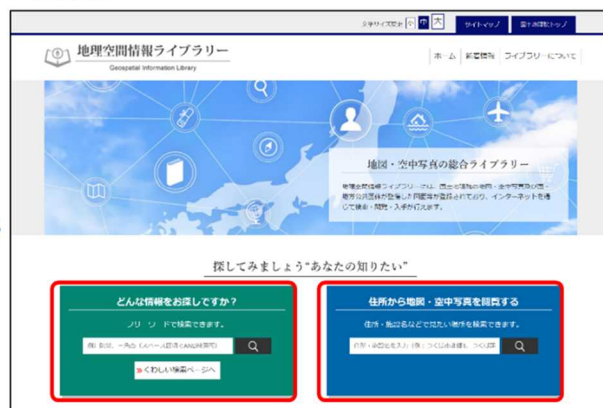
文字サイズ変更 小 中 大 サイトマップ 国土地理院トップ

地理空間情報ライブラリー
Geospatial Information Library

ホーム 新着情報 ライブラリーについて

地図・空中写真の総合ライブラリー

地理空間情報ライブラリーは、国土地理院の地図・空中写真は勿論、
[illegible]が整備した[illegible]が登録されており、インターネットを通
じて検索・閲覧・入手が行えます。

探してみましょう"あなたの知りたい"

どんな情報をお探しですか？
フリーワードで検索できます。
例) 数値、一覧表 (スペース区切りでAND検索可)
≫くわしい検索ページへ

住所から地図・空中写真を閲覧する
住所・施設名などで見たい場所を検索できます。
住所・施設名を入力 (例：つくば市北郷1、つくば駅)